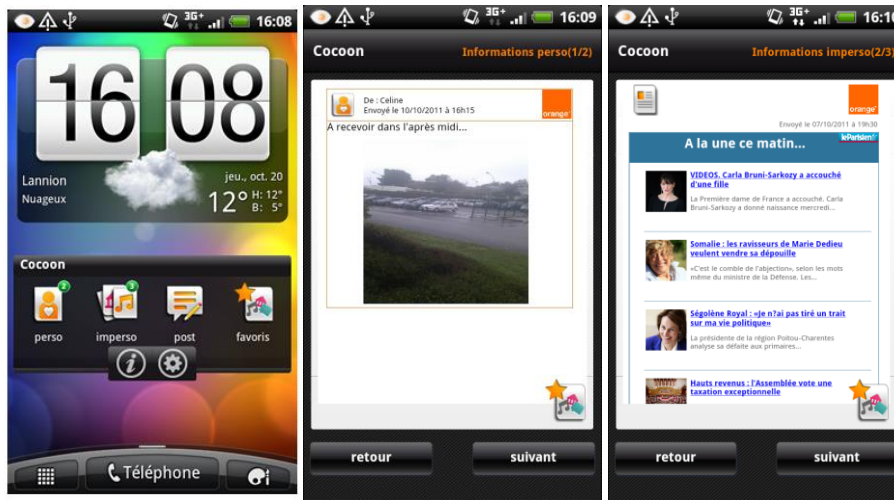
3G 16:08

16 08

Lannion
Nuageux

jeu., oct. 20
12° H: 12° B: 5°

Cocoon

2
perso

3
imperso

post

favoris

Téléphone

3G 16:09

Cocoon

Informations perso(1/2)

De : Celine
Envoyé le 10/10/2011 à 16h15

orange

A recevoir dans l'après midi...

retour

suivant

3G 16:08

Cocoon

Informations imperso(2/3)

orange

Envoyé le 07/10/2011 à 19h30

A la une ce matin...

le Parisien

VIDEOS. Carla Bruni-Sarkozy a accouché d'une fille

La Première dame de France a accouché. Carla Bruni-Sarkozy a donné naissance mercredi...

Somalie : les ravisseurs de Marie Dedieu veulent vendre sa dépouille

«C'est le comble de l'abjection», selon les mots même du ministère de la Défense. Les ravisseurs...

Ségolène Royal : «Je n'ai pas tiré un trait sur ma vie politique»

La présidente de la région Poitou-Charentes analyse sa défaite aux primaires...

Hauts revenus : l'Assemblée vote une taxation exceptionnelle

retour

suivant